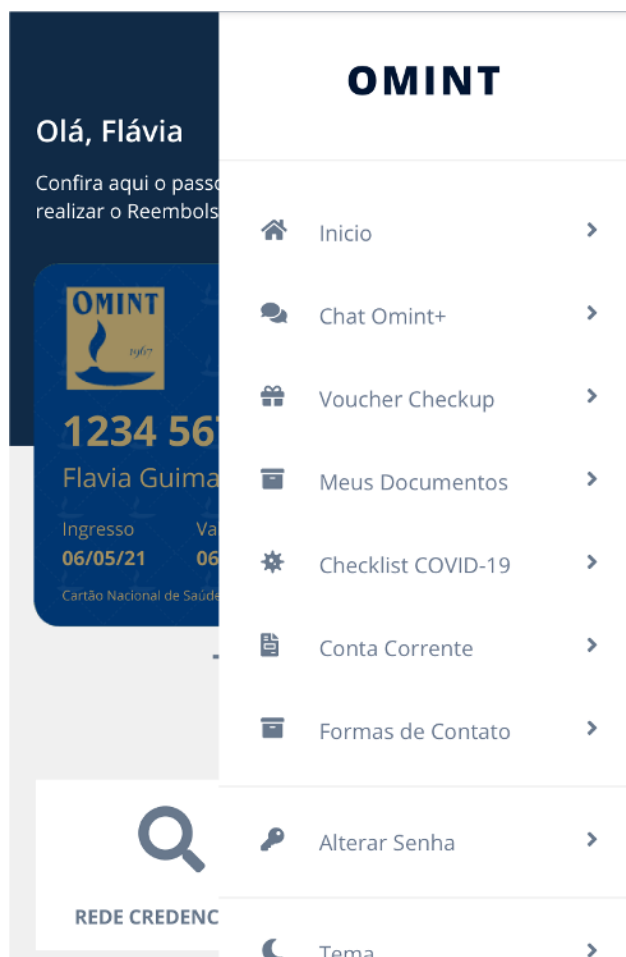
Olá, Flávia

Confira aqui o passo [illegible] realizar o Reembols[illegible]

OMINT

1967

1234 567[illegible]

Flavia Guima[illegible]

Ingresso
06/05/21

Va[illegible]
06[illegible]

Cartão Nacional de Saúde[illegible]

REDE CREDENC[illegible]

OMINT

Inicio

Chat Omint+

Voucher Checkup

Meus Documentos

Checklist COVID-19

Conta Corrente

Formas de Contato

Alterar Senha

Tema